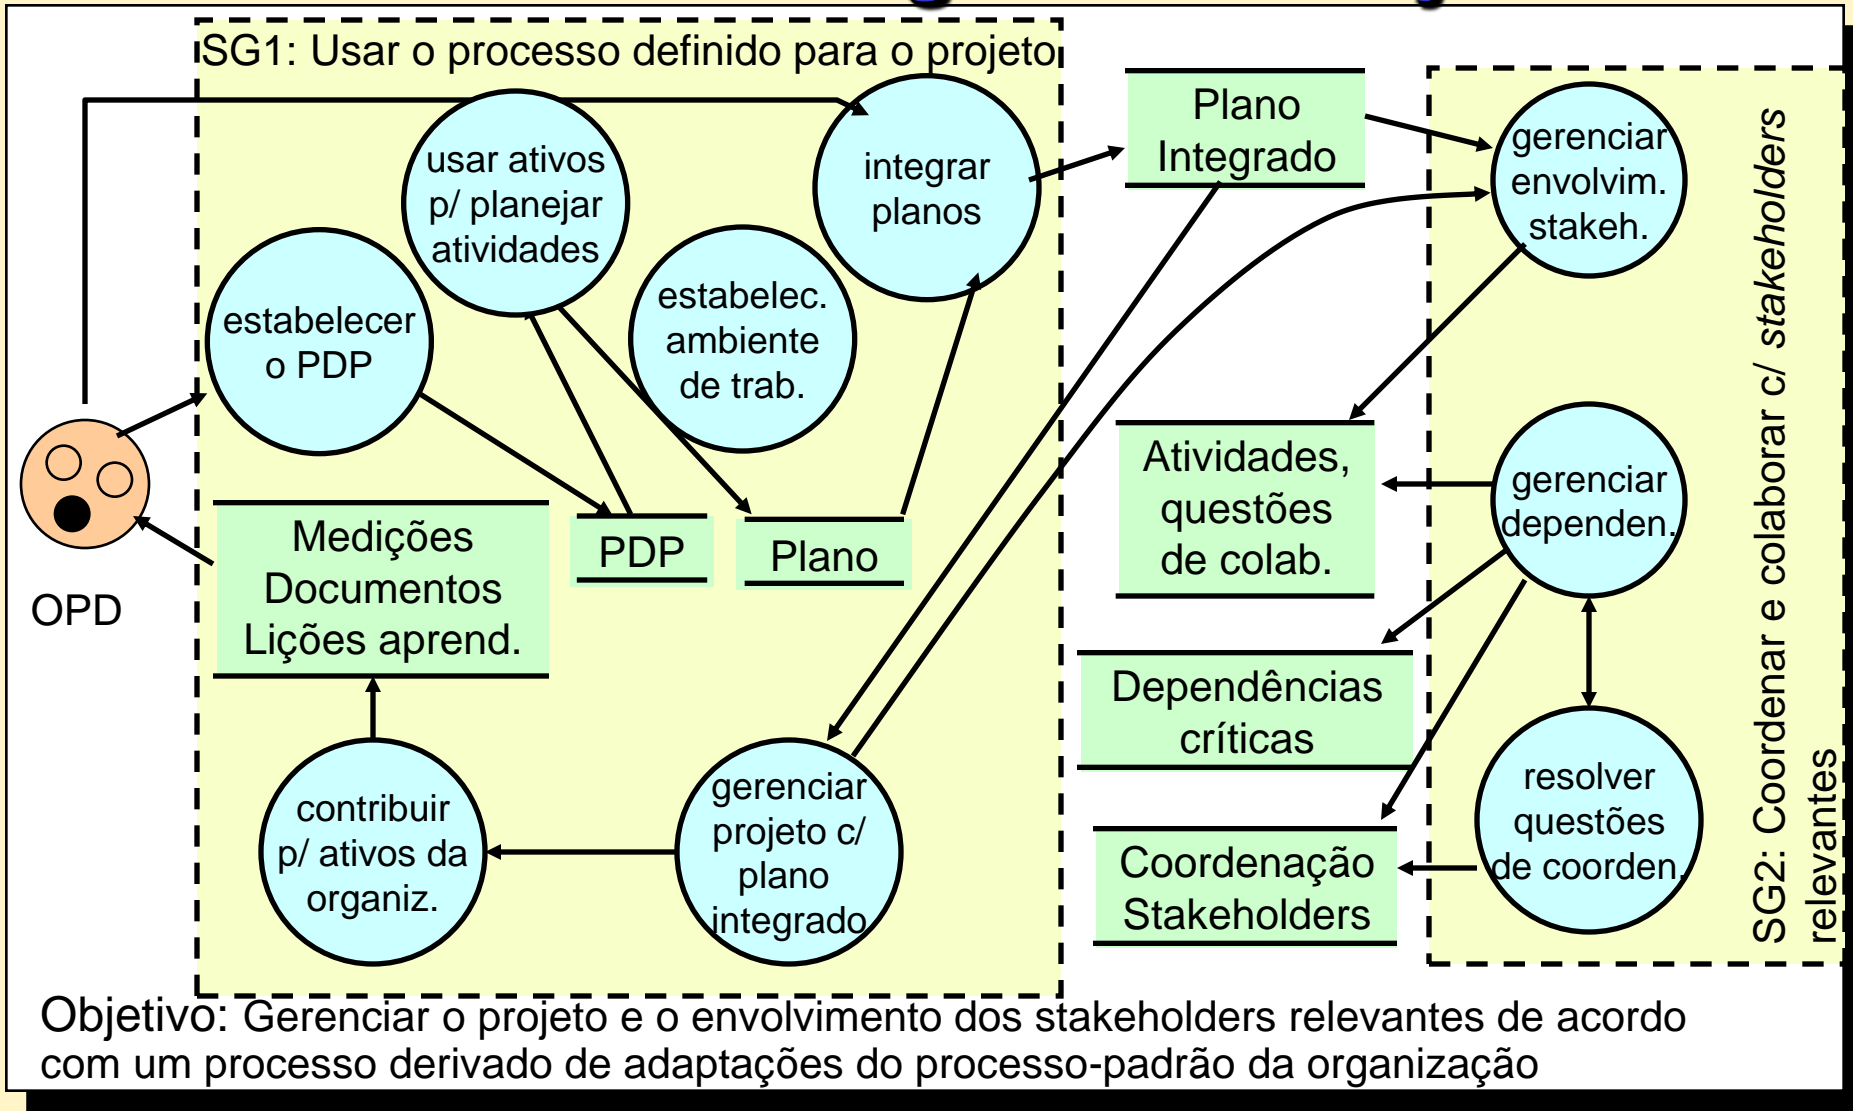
SG1: Usar o processo definido para o projeto

usar ativos p/ planejar atividades

integrar planos

estabelecer o PDP

estabelec. ambiente de trab.

OPD

Medições Documentos Lições aprend.

PDP

Plano

contribuir p/ ativos da organiz.

gerenciar projeto c/ plano integrado

Plano Integrado

Atividades, questões de colab.

Dependências críticas

Coordenação Stakeholders

gerenciar envolvim. stakeh.

gerenciar dependen.

resolver questões de coorden.

SG2: Coordenar e colaborar c/ *stakeholders* relevantes

Objetivo: Gerenciar o projeto e o envolvimento dos stakeholders relevantes de acordo com um processo derivado de adaptações do processo-padrão da organização